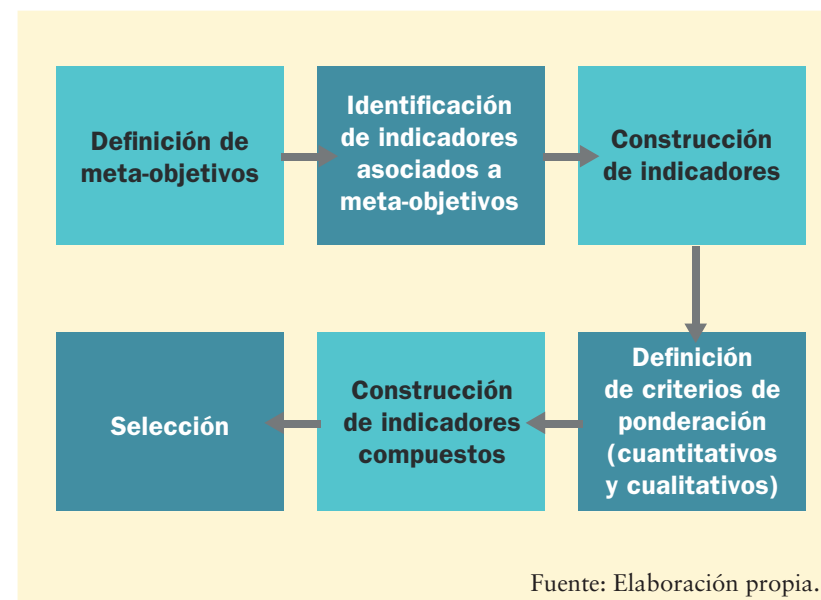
Definición de meta-objetivos

Identificación de indicadores asociados a meta-objetivos

Construcción de indicadores

Definición de criterios de ponderación (cuantitativos y cualitativos)

Construcción de indicadores compuestos

Selección

Fuente: Elaboración propia.